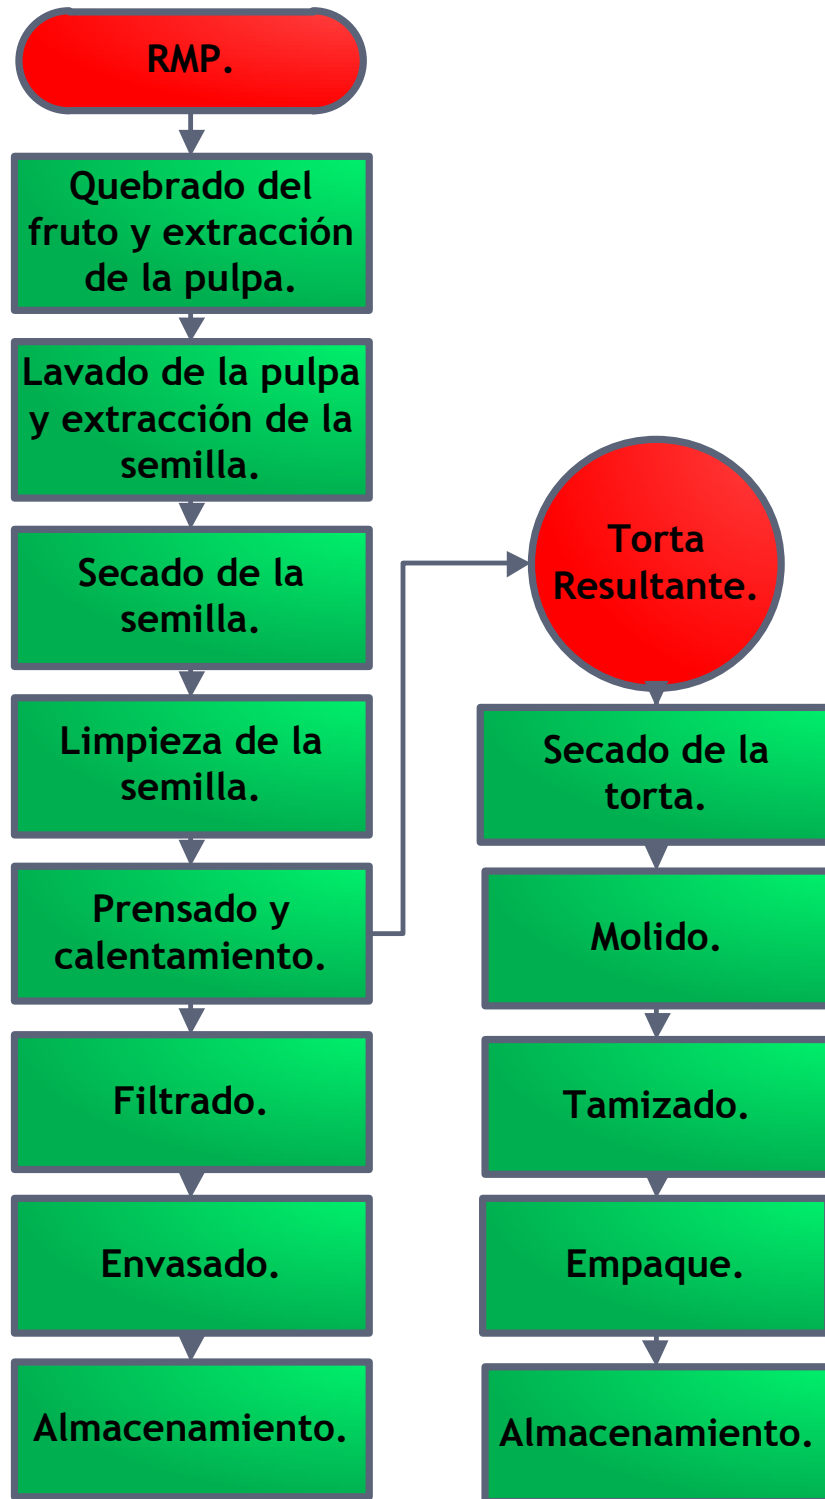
RMP.

Quebrado del fruto y extracción de la pulpa.

Lavado de la pulpa y extracción de la semilla.

Secado de la semilla.

Limpieza de la semilla.

Prensado y calentamiento.

Filtrado.

Envasado.

Almacenamiento.

Torta Resultante.

Secado de la torta.

Molido.

Tamizado.

Empaque.

Almacenamiento.